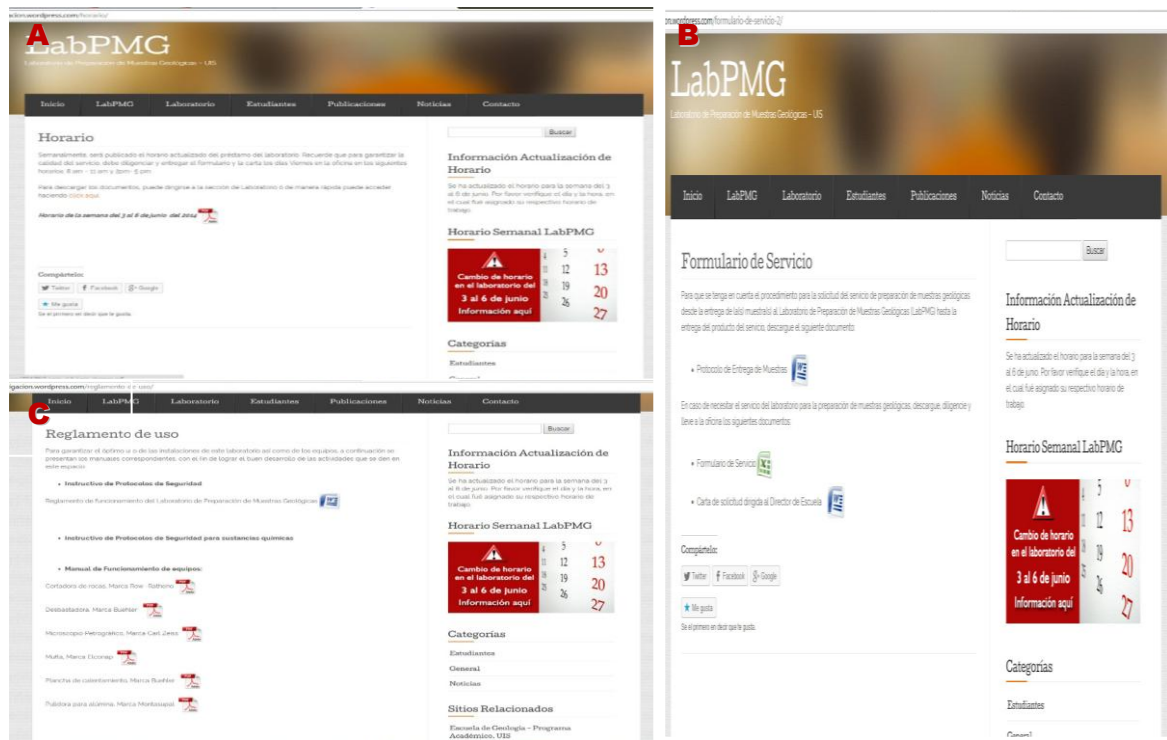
A

acion.wordpress.com/horario/

LabPMG

Laboratorio de Preparación de Muestras Geológicas - UIS

Inicio LabPMG Laboratorio Estudiantes Publicaciones Noticias Contacto

Horario

Semanalmente, será publicado el horario actualizado del préstamo del laboratorio. Recuerde que para garantizar la calidad del servicio debe diligenciar y entregar el formulario y la carta los días Viernes en la oficina en los siguientes horarios: 8 am - 11 am y 2pm - 5 pm

Para descargar los documentos, puede dirigirse a la sección de Laboratorio o de manera rápida puede acceder haciendo click aquí

Horario de la semana del 3 al 6 de junio del 2014

Compártelo:

Twitter Facebook Google

Me gusta

Sé el primero en decir que te gusta.

Buscar

Información Actualización de Horario

Se ha actualizado el horario para la semana del 3 al 6 de junio. Por favor verifique el día y la hora, en el cual fué asignado su respectivo horario de trabajo.

Horario Semanal LabPMG

Cambio de horario en el laboratorio del 3 al 6 de junio Información aquí

5 12 13 19 20 26 27

Categorías

Estudiantes

B

.wordpress.com/formulario-de-servicio-2/

LabPMG

Laboratorio de Preparación de Muestras Geológicas - UIS

Inicio LabPMG Laboratorio Estudiantes Publicaciones Noticias Contacto

Formulario de Servicio

Para que se tenga en cuenta el procedimiento para la solicitud del servicio de preparación de muestras geológicas desde la entrega de la(s) muestra(s) al Laboratorio de Preparación de Muestras Geológicas (LabPMG) hasta la entrega del producto del servicio, descargue el siguiente documento:

• Protocolo de Entrega de Muestras

En caso de necesitar el servicio del laboratorio para la preparación de muestras geológicas, descargue, diligencie y lleve a la oficina los siguientes documentos:

• Formulario de Servicio

• Carta de solicitud dirigida al Director de Escuela

Compártelo:

Twitter Facebook Google

Me gusta

Sé el primero en decir que te gusta.

Buscar

Información Actualización de Horario

Se ha actualizado el horario para la semana del 3 al 6 de junio. Por favor verifique el día y la hora, en el cual fué asignado su respectivo horario de trabajo.

Horario Semanal LabPMG

Cambio de horario en el laboratorio del 3 al 6 de junio Información aquí

5 12 13 19 20 26 27

Categorías

Estudiantes

General

C

igacion.wordpress.com/reglamento-d-c-uso/

Inicio LabPMG Laboratorio Estudiantes Publicaciones Noticias Contacto

Reglamento de uso

Para garantizar el óptimo u o de las instalaciones de este laboratorio así como de los equipos, a continuación se presentan los manuales correspondientes, con el fin de lograr el buen desarrollo de las actividades que se den en este espacio.

• Instructivo de Protocolos de Seguridad

Reglamento de funcionamiento del Laboratorio de Preparación de Muestras Geológicas

• Instructivo de Protocolos de Seguridad para sustancias químicas

• Manual de Funcionamiento de equipos:

Cortadora de rocas. Marca Row - Rathena

Desbastadora. Marca Buehler

Microscopio Petrográfico. Marca Carl Zeiss

Mufla. Marca Ocomap

Plancha de calentamiento. Marca Buehler

Pulidora para alúmina. Marca Montasupal

Buscar

Información Actualización de Horario

Se ha actualizado el horario para la semana del 3 al 6 de junio. Por favor verifique el día y la hora, en el cual fué asignado su respectivo horario de trabajo.

Horario Semanal LabPMG

Cambio de horario en el laboratorio del 3 al 6 de junio Información aquí

5 12 13 19 20 26 27

Categorías

Estudiantes

General

Noticias

Sitios Relacionados

Escuela de Geología - Programa Académico, UIS